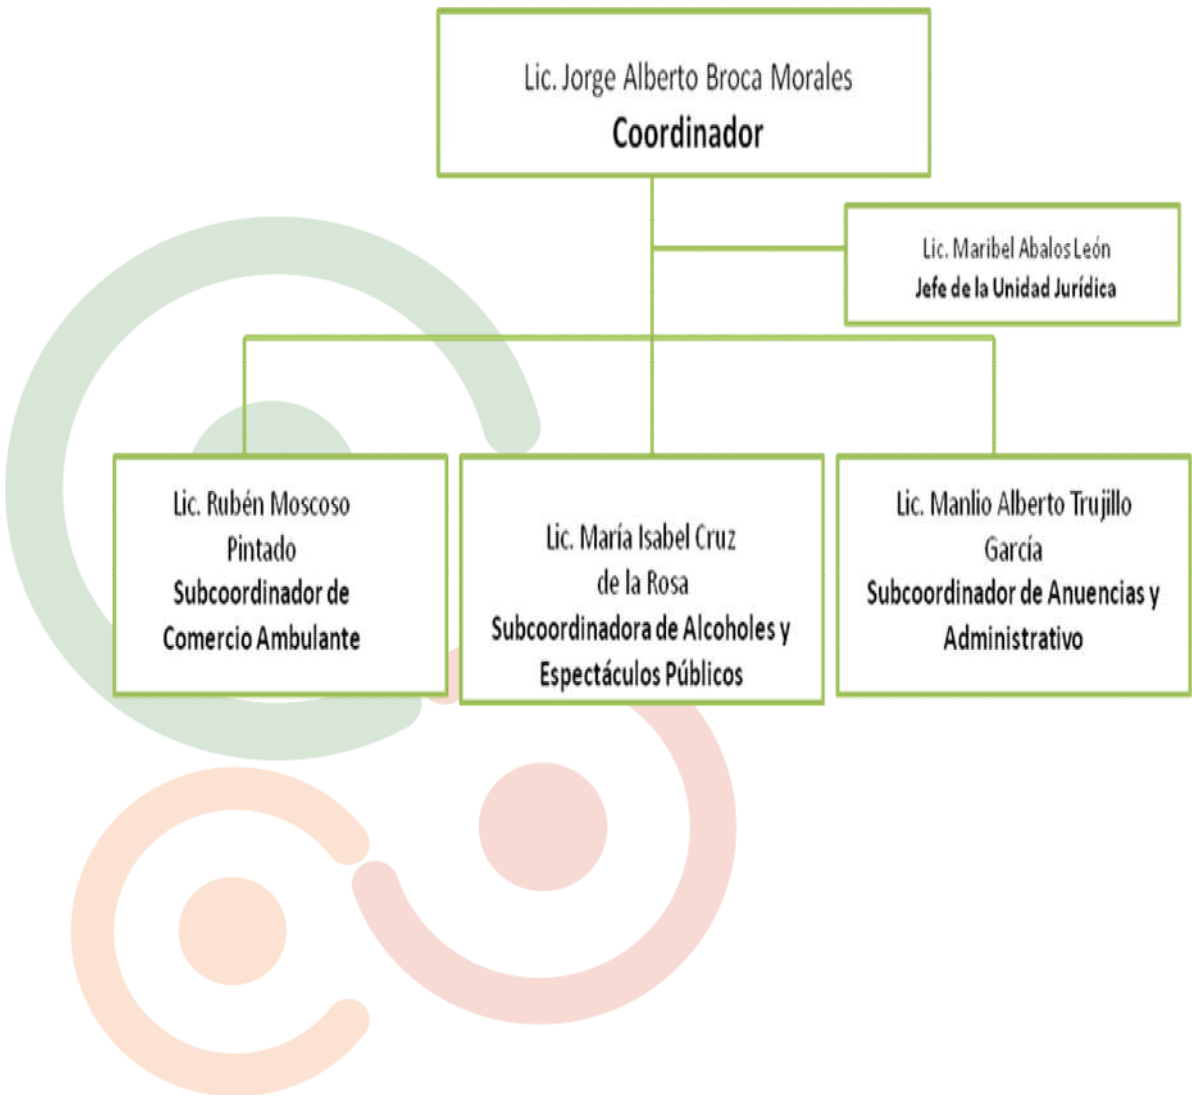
Lic. Jorge Alberto Broca Morales
Coordinador

Lic. Maribel Abalos León
Jefe de la Unidad Jurídica

Lic. Rubén Moscoso Pintado
Subcoordinador de Comercio Ambulante

Lic. María Isabel Cruz de la Rosa
Subcoordinadora de Alcoholes y Espectáculos Públicos

Lic. Manlio Alberto Trujillo García
Subcoordinador de Anuencias y Administrativo